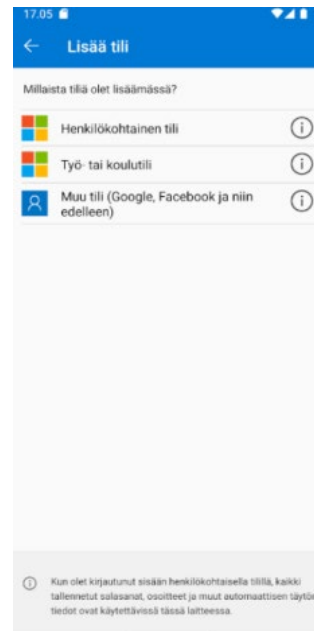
17.05

Lisää tili

Millaista tiliä olet lisäämässä?

Henkilökohtainen tili

Työ- tai koulutili

Muu tili (Google, Facebook ja niin edelleen)

Kun olet kirjautunut sisään henkilökohtaisella tilillä, kaikki tallennetut salasanat, osoitteet ja muut automaattisen täytön tiedot ovat käytettävissä tässä laitteessa.